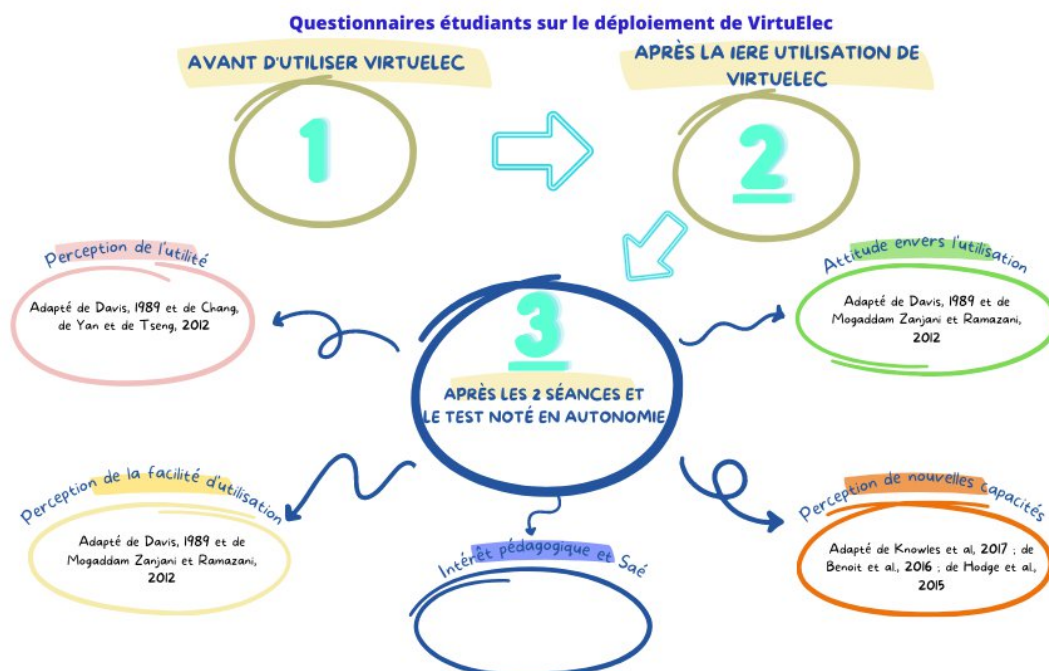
Questionnaires étudiants sur le déploiement de VirtuElec

AVANT D'UTILISER VIRTUELEC

1

APRÈS LA 1ERE UTILISATION DE VIRTUELEC

2

3

APRÈS LES 2 SÉANCES ET LE TEST NOTÉ EN AUTONOMIE

Perception de l'utilité

Adapté de Davis, 1989 et de Chang, de Yan et de Tseng, 2012

Attitude envers l'utilisation

Adapté de Davis, 1989 et de Mogaddam Zanjani et Ramazani, 2012

Perception de la facilité d'utilisation

Adapté de Davis, 1989 et de Mogaddam Zanjani et Ramazani, 2012

Intérêt pédagogique et Saé

Perception de nouvelles capacités

Adapté de Knowles et al, 2017 ; de Benoit et al., 2016 ; de Hodge et al., 2015